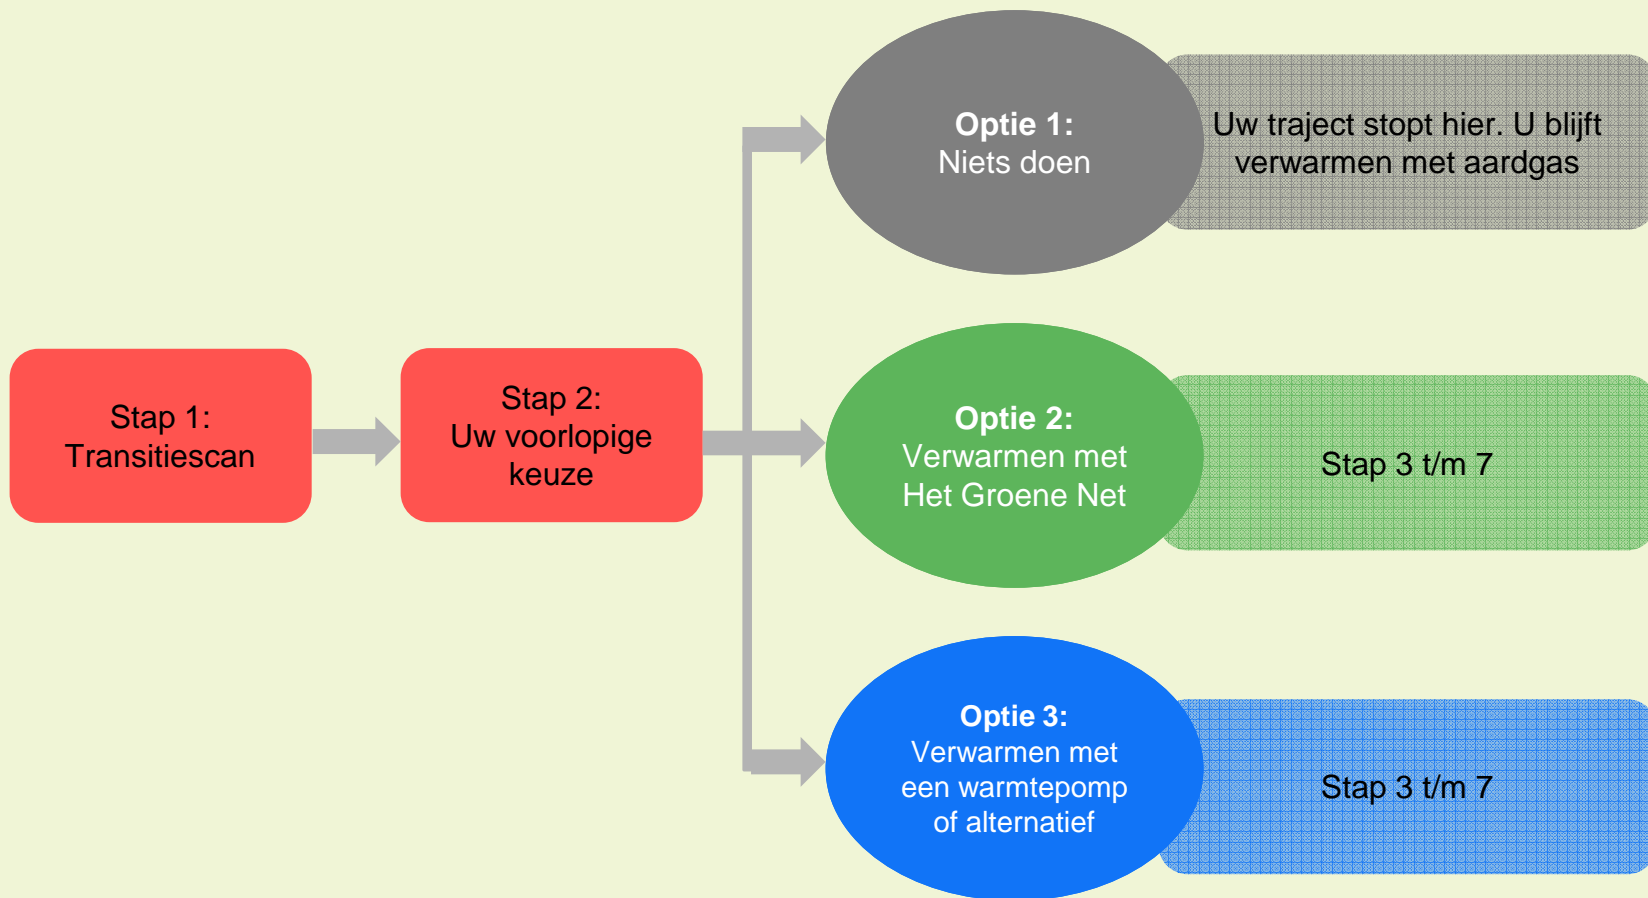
Stap 1:
Transitiescan

Stap 2:
Uw voorlopige keuze

Optie 1:
Niets doen

Uw traject stopt hier. U blijft verwarmen met aardgas

Optie 2:
Verwarmen met Het Groene Net

Stap 3 t/m 7

Optie 3:
Verwarmen met een warmtepomp of alternatief

Stap 3 t/m 7